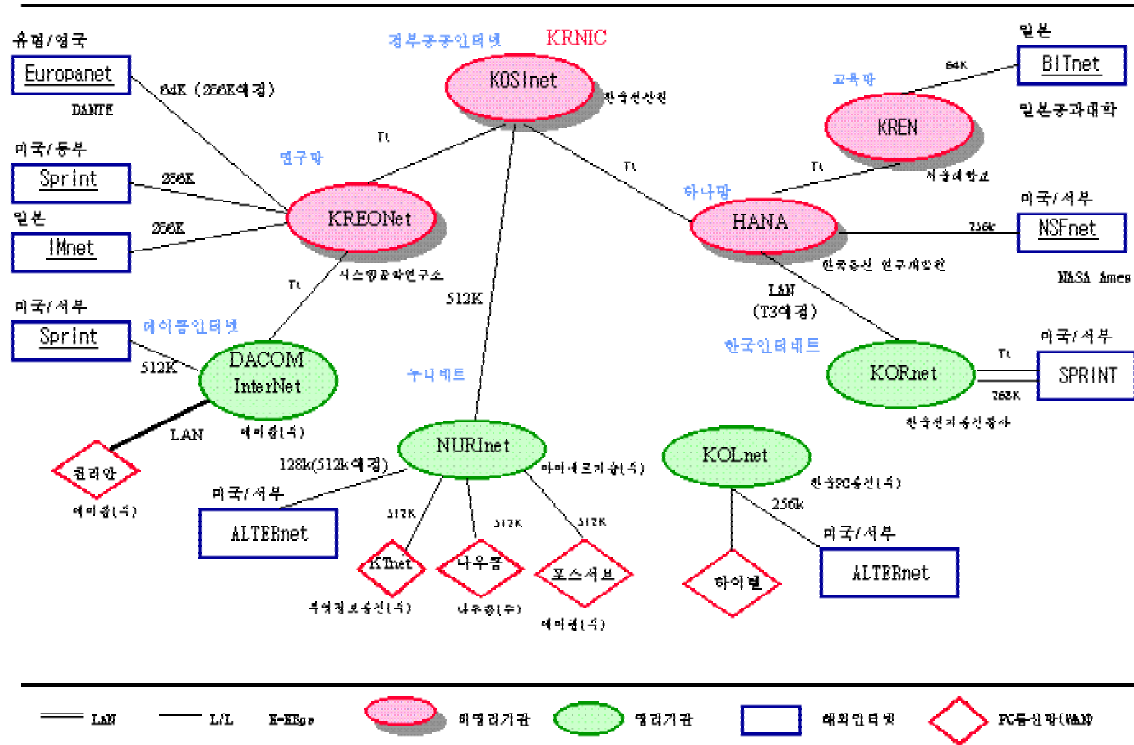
유럽/영국
Europanet
DANTE
64K (256K예정)
정부공공인터넷
KRNIC
KOSInet
한국전산원
일본
BITnet
64K
교육망
KREN
일본공과대학
T1
미국/동부
Sprint
256K
연구망
KREONet
T1
서울대학교
일본
IMnet
256K
T1
하나망
HANA
미국/서부
NSFnet
256k
시스템공학연구소
한국통신 연구개발원
NASA Ames
미국/서부
Sprint
데이콤인터넷
T1
512K
LAN
(T3예정)
512K
DACOM InterNet
한국인터네트
미국/서부
T1
KORnet
SPRINT
256K
누리네트
LAN
데이콤(주)
한국전기통신공사
천리안
NURInet
KOLnet
128k(512k예정)
아이네트기술(주)
한국PC통신(주)
미국/서부
데이콤(주)
512K
512K
512K
256k
ALTERnet
미국/서부
KTnet
나우콤
포스서브
하이텔
ALTERnet
한국정보통신(주)
나우콤(주)
데이콤(주)
LAN
L/L
X-EEgo
비영리기관
영리기관
해외인터넷
PC통신망(WAN)